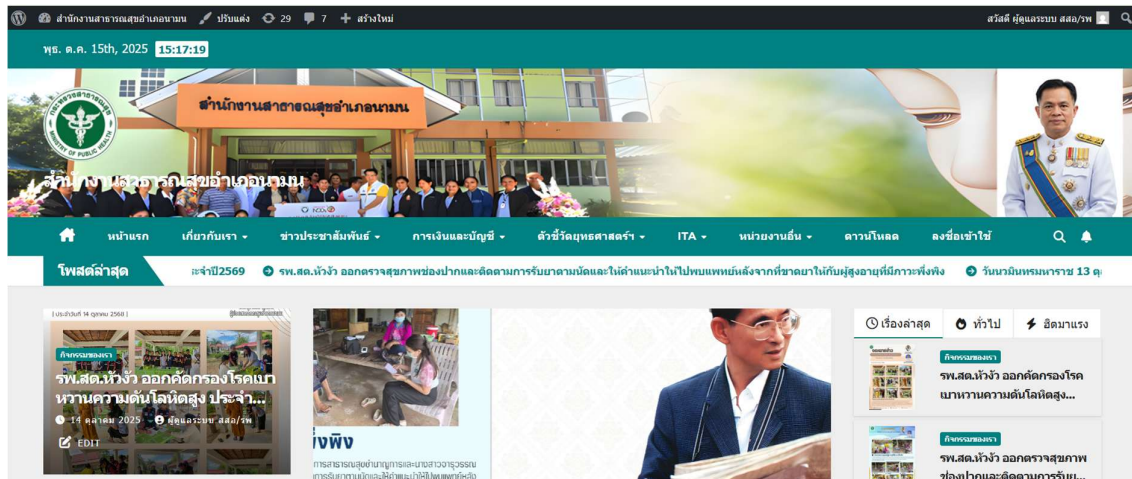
สำนักงานสาธารณสุขอำเภอนามน ปรับแต่ง 29 7 สร้างใหม่ สวัสดี ผู้ดูแลระบบ สสอ/รพ

พุธ. ต.ค. 15th, 2025 15:17:19

สำนักงานสาธารณสุขอำเภอนามน

MINISTRY OF PUBLIC HEALTH

สำนักงานสาธารณสุขอำเภอนามน

หน้าแรก เกี่ยวกับเรา ข่าวประชาสัมพันธ์ การเงินและบัญชี ตัวชี้วัดยุทธศาสตร์ ITA หน่วยงานอื่น ดาวน์โหลด ลงชื่อเข้าใช้

โพสต์ล่าสุด ะจำปี2569 รพ.สต.หัวงัว ออกตรวจสุขภาพช่องปากและติดตามการรับยาตามนัดและให้คำแนะนำให้ไปพบแพทย์หลังจากที่ขาดยาให้กับผู้สูงอายุที่มีภาวะพึ่งพิง วันนวมินทรมหาราช 13 ต

[ ประจำวันที่ 14 ตุลาคม 2568 ]

กิจกรรมของเรา

รพ.สต.หัวงัว ออกคัดกรองโรคเบาหวานความดันโลหิตสูง ประจำ...

14 ตุลาคม 2025 ผู้ดูแลระบบ สสอ/รพ

EDIT

ึ่งพิง

การสาธารณสุขอำเภอนามน

เรื่องล่าสุด ทั่วไป ฮิตมาแรง

กิจกรรมของเรา

รพ.สต.หัวงัว ออกคัดกรองโรคเบาหวานความดันโลหิตสูง...

กิจกรรมของเรา

รพ.สต.หัวงัว ออกตรวจสุขภาพช่องปากและติดตามการรับย...